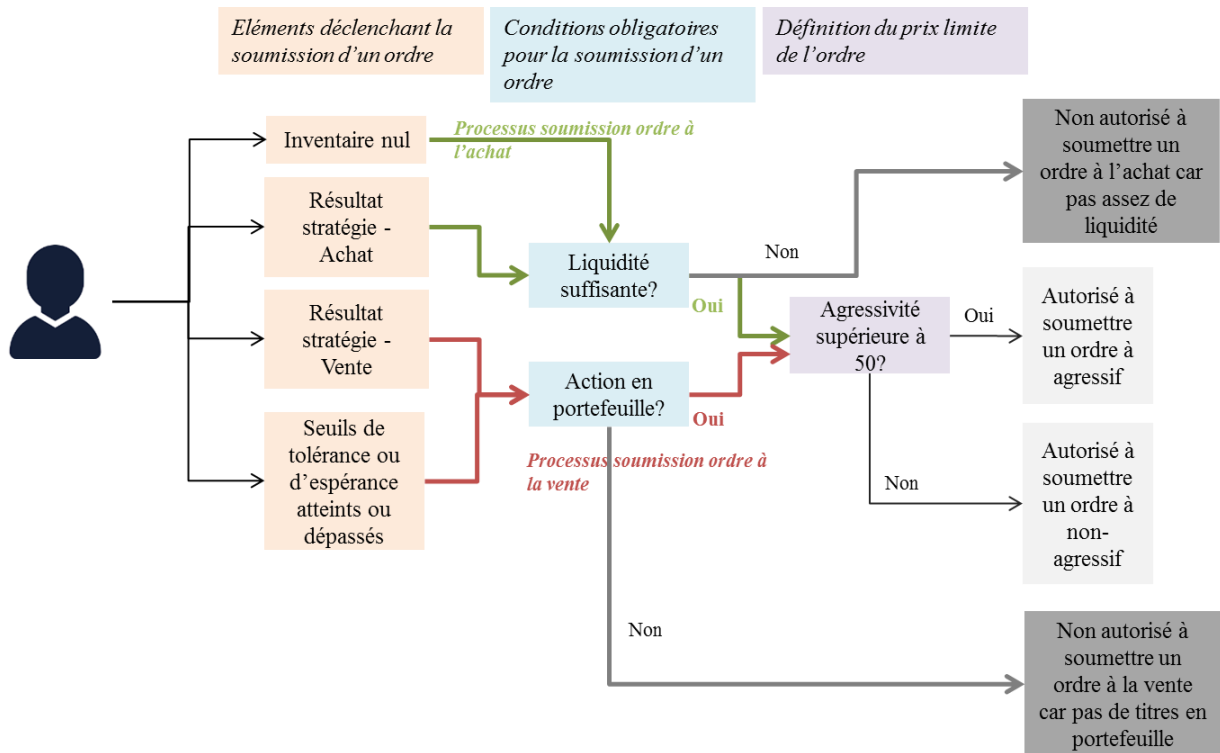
Eléments déclenchant la soumission d'un ordre

Conditions obligatoires pour la soumission d'un ordre

Définition du prix limite de l'ordre

Inventaire nul

Processus soumission ordre à l'achat

Résultat stratégie - Achat

Résultat stratégie - Vente

Seuils de tolérance ou d'espérance atteints ou dépassés

Liquidité suffisante?

Non

Oui

Action en portefeuille?

Oui

Processus soumission ordre à la vente

Agressivité supérieure à 50?

Oui

Non

Non

Non autorisé à soumettre un ordre à l'achat car pas assez de liquidité

Autorisé à soumettre un ordre à agressif

Autorisé à soumettre un ordre à non-agressif

Non autorisé à soumettre un ordre à la vente car pas de titres en portefeuille